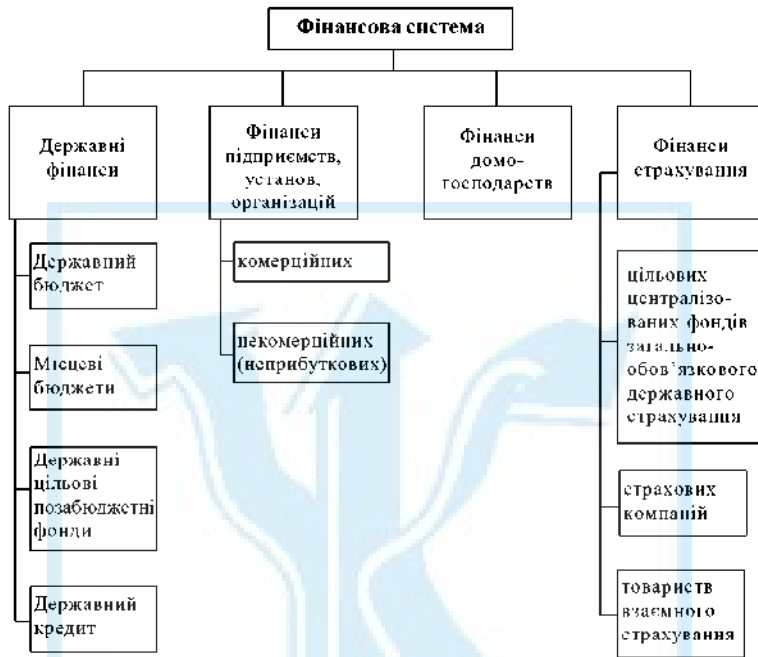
Фінансова система

Державні фінанси

Фінанси підприємств, установ, організацій

Фінанси домогосподарств

Фінанси страхування

Державний бюджет

Місцеві бюджети

Державні цільові позабюджетні фонди

Державний кредит

комерційних

некомерційних (неприбуткових)

цільових централізованих фондів загальнообов'язкового державного страхування

страхових компаній

товариств взаємного страхування